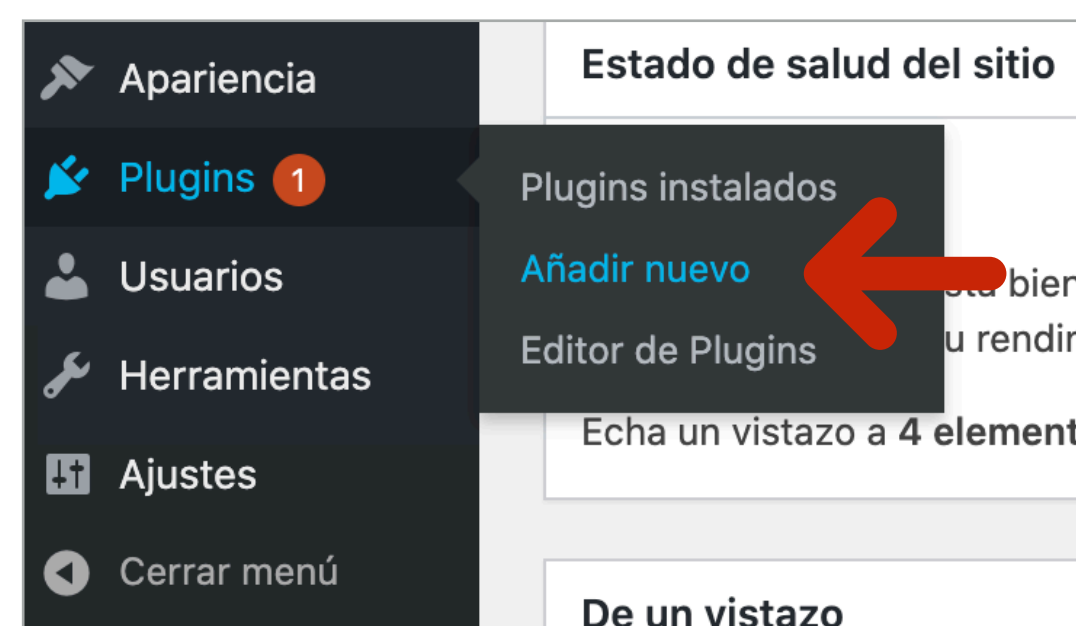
Apariencia
Plugins 1
Usuarios
Herramientas
Ajustes
Cerrar menú

Plugins instalados
Añadir nuevo
Editor de Plugins

Estado de salud del sitio

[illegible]sta bien
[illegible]u rendim

Echa un vistazo a **4 element**

De un vistazo